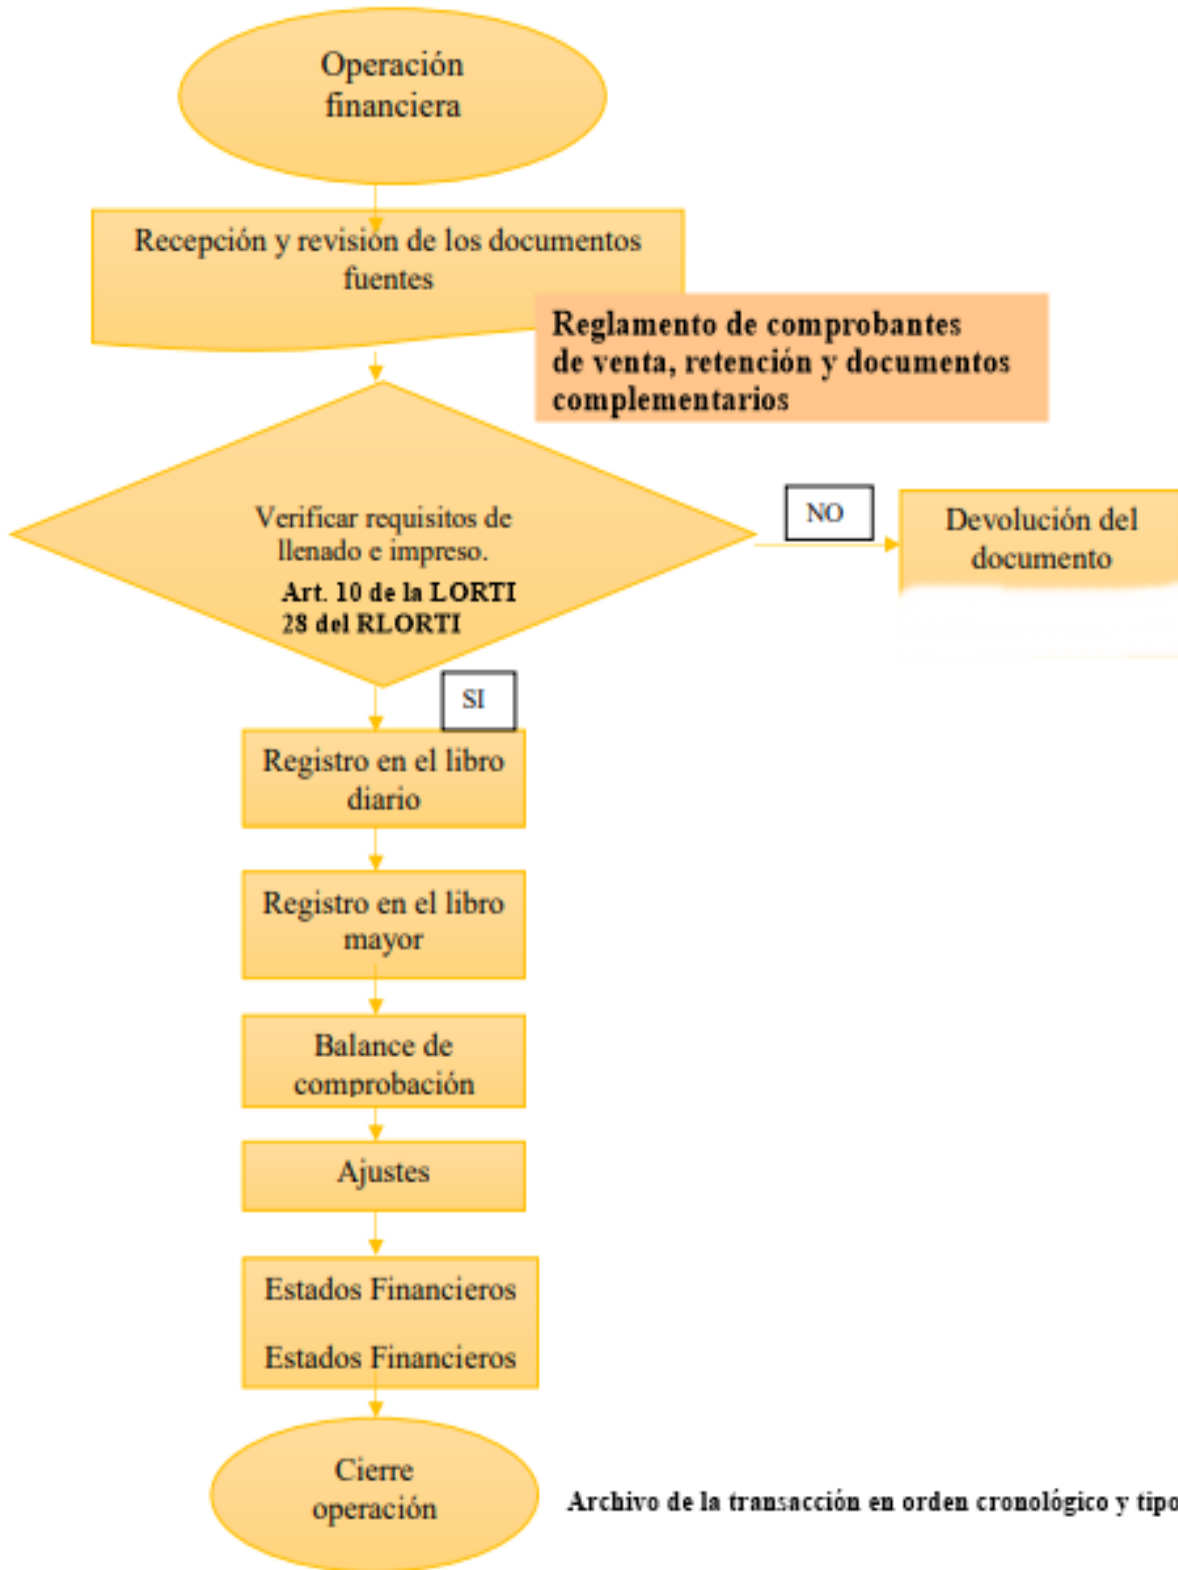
Operación financiera

Recepción y revisión de los documentos fuentes

Reglamento de comprobantes de venta, retención y documentos complementarios

Verificar requisitos de llenado e impreso.
Art. 10 de la LORTI
28 del RLORTI

NO

Devolución del documento

SI

Registro en el libro diario

Registro en el libro mayor

Balance de comprobación

Ajustes

Estados Financieros

Estados Financieros

Cierre operación

Archivo de la transacción en orden cronológico y tipo